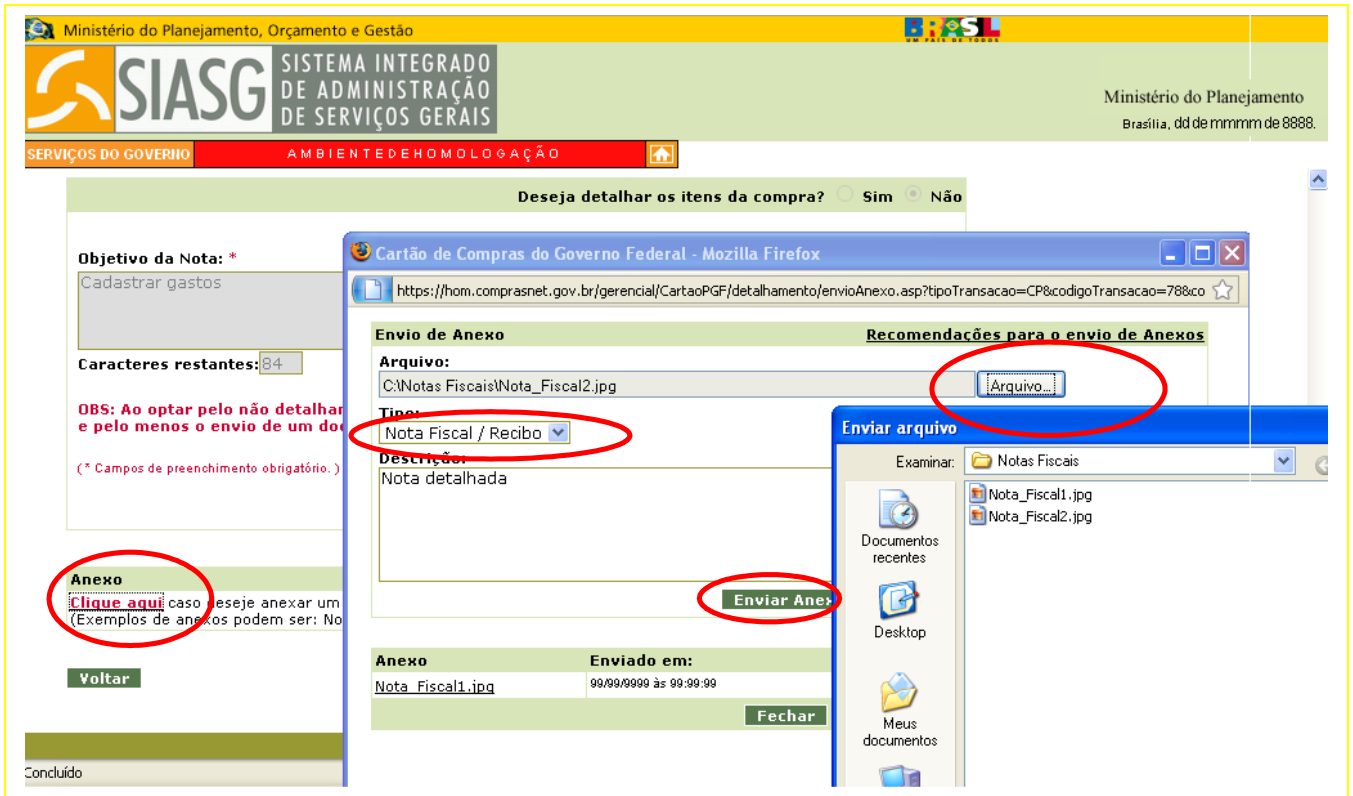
Ministério do Planejamento, Orçamento e Gestão

BRASIL
UM PAÍS DE TODOS

SIASG SISTEMA INTEGRADO DE ADMINISTRAÇÃO DE SERVIÇOS GERAIS

Ministério do Planejamento
Brasília, dd de mmmm de 8888.

SERVIÇOS DO GOVERNO
AMBIENTEDEHOMOLOGAÇÃO

Deseja detalhar os itens da compra? Sim Não

Objetivo da Nota: *
Cadastrar gastos

Caracteres restantes: 84

OBS: Ao optar pelo não detalhar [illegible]
e pelo menos o envio de um do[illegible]

(* Campos de preenchimento obrigatório. )

Anexo
Clique aqui caso deseje anexar um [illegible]
(Exemplos de anexos podem ser: No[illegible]

Voltar

Concluído

Cartão de Compras do Governo Federal - Mozilla Firefox

https://hom.comprasnet.gov.br/gerencial/CartaoPGF/detalhamento/envioAnexo.asp?tipoTransacao=CP&codigoTransacao=78&co

Envio de Anexo
Recomendações para o envio de Anexos

Arquivo:
C:\Notas Fiscais\Nota_Fiscal2.jpg
Arquivo...

Tipo:
Nota Fiscal / Recibo

Descrição:
Nota detalhada

Enviar Anex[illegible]

| Anexo | Enviado em: |
|---|---|
| Nota_Fiscal1.jpg | 99/99/9999 às 99:99:99 |

Fechar

Enviar arquivo

Examinar: Notas Fiscais

Documentos recentes
Desktop
Meus documentos

Nota_Fiscal1.jpg
Nota_Fiscal2.jpg